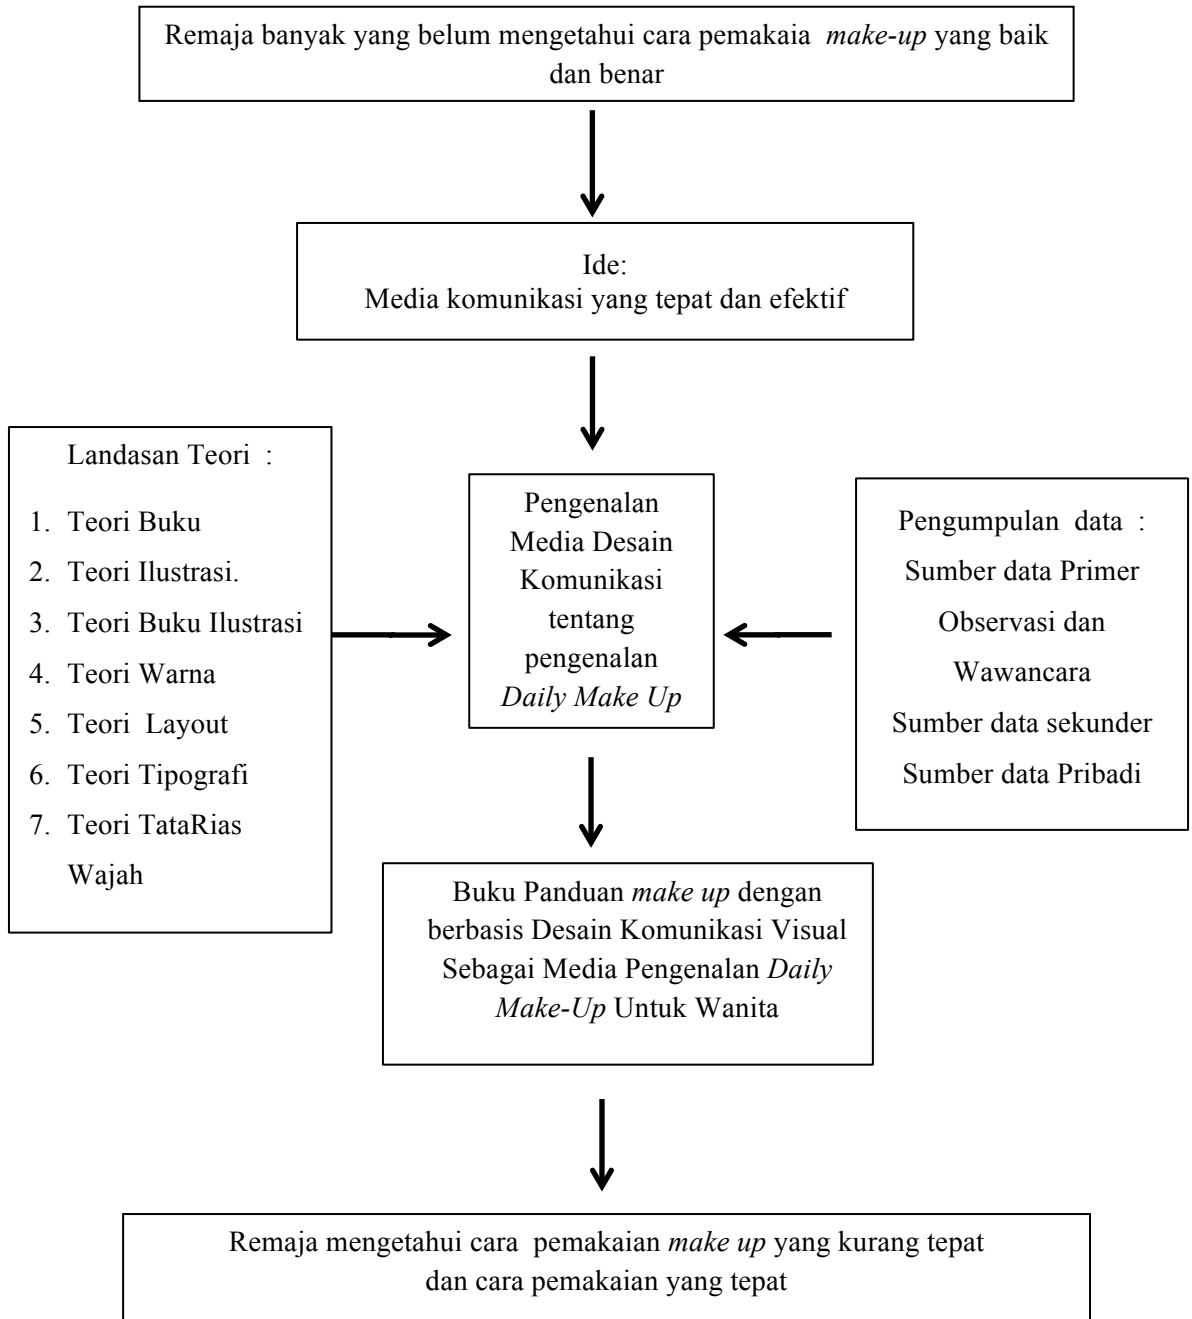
Remaja banyak yang belum mengetahui cara pemakaia make-up yang baik dan benar

Ide:
Media komunikasi yang tepat dan efektif

Landasan Teori :
1. Teori Buku
2. Teori Ilustrasi.
3. Teori Buku Ilustrasi
4. Teori Warna
5. Teori Layout
6. Teori Tipografi
7. Teori TataRias Wajah

Pengenalan Media Desain Komunikasi tentang pengenalan Daily Make Up

Pengumpulan data :
Sumber data Primer
Observasi dan Wawancara
Sumber data sekunder
Sumber data Pribadi

Buku Panduan make up dengan berbasis Desain Komunikasi Visual Sebagai Media Pengenalan Daily Make-Up Untuk Wanita

Remaja mengetahui cara pemakaian make up yang kurang tepat dan cara pemakaian yang tepat